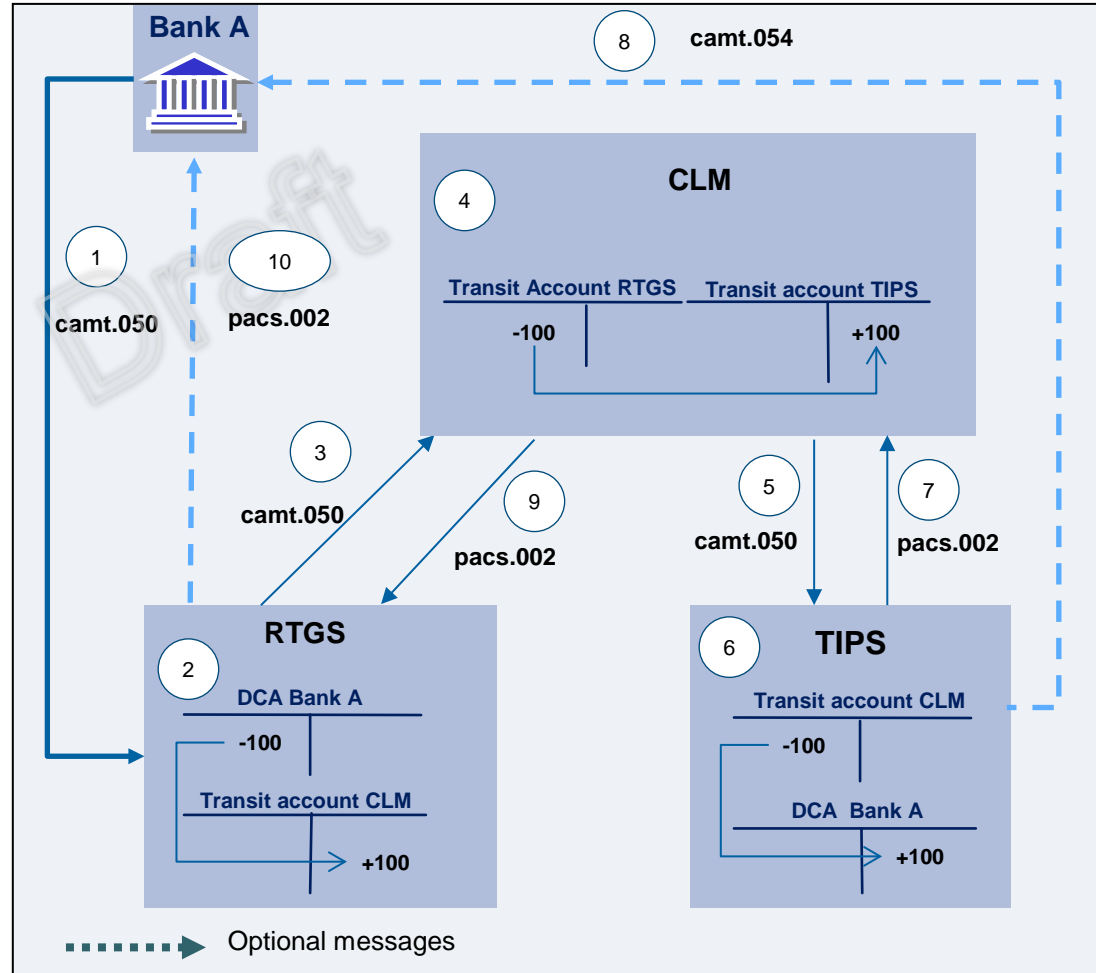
Bank A

8 camt.054

CLM

4

Transit Account RTGS

Transit account TIPS

-100

+100

1

camt.050

10

pacs.002

Draft

3

camt.050

9

pacs.002

5

camt.050

7

pacs.002

RTGS

2

DCA Bank A

-100

Transit account CLM

+100

TIPS

6

Transit account CLM

-100

DCA Bank A

+100

Optional messages